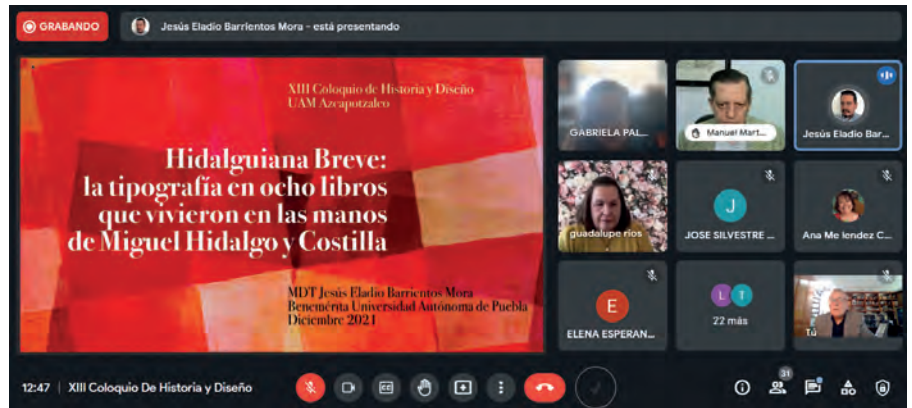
GRABANDO

Jesús Eladio Barrientos Mora - está presentando

XIII Coloquio de Historia y Diseño
UAM Azcapotzalco

Hidalguiana Breve:
la tipografía en ocho libros
que vivieron en las manos
de Miguel Hidalgo y Costilla

MDT Jesús Eladio Barrientos Mora
Benemérita Universidad Autónoma de Puebla
Diciembre 2021

GABRIELA PAL...

Manuel Mart...

Jesús Eladio Bar...

guadalupe rios

J

JOSE SILVESTRE ...

Ana Me lendez C...

E

ELENA ESPERAN...

L T

22 más

Tú

12:47 | XIII Coloquio De Historia y Diseño

31